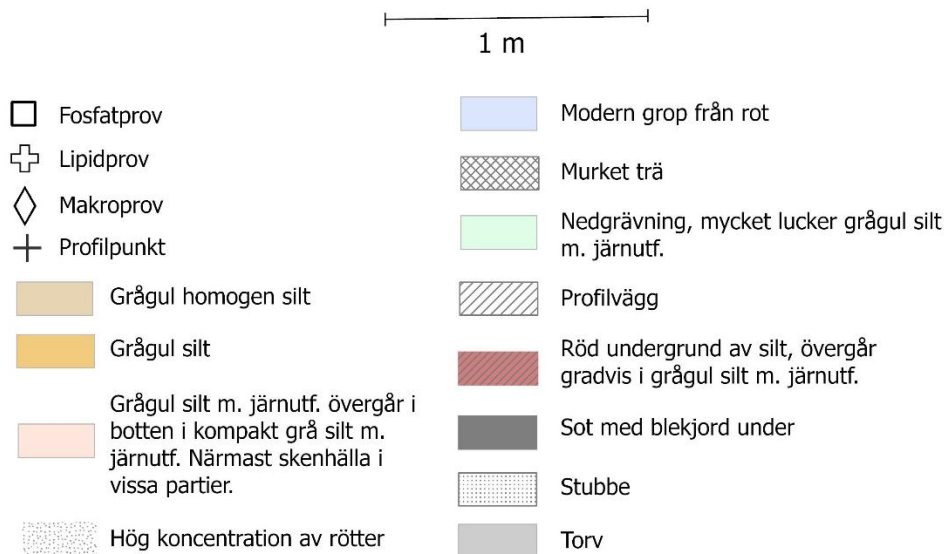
1 m

Fosfatprov

Lipidprov

Makroprov

Profilpunkt

Grågul homogen silt

Grågul silt

Grågul silt m. järnutf. övergår i botten i kompakt grå silt m. järnutf. Närmast skenhälla i vissa partier.

Hög koncentration av rötter

Modern grop från rot

Murket trä

Nedgrävning, mycket lucker grågul silt m. järnutf.

Profilvägg

Röd undergrund av silt, övergår gradvis i grågul silt m. järnutf.

Sot med blekjord under

Stubbe

Torv